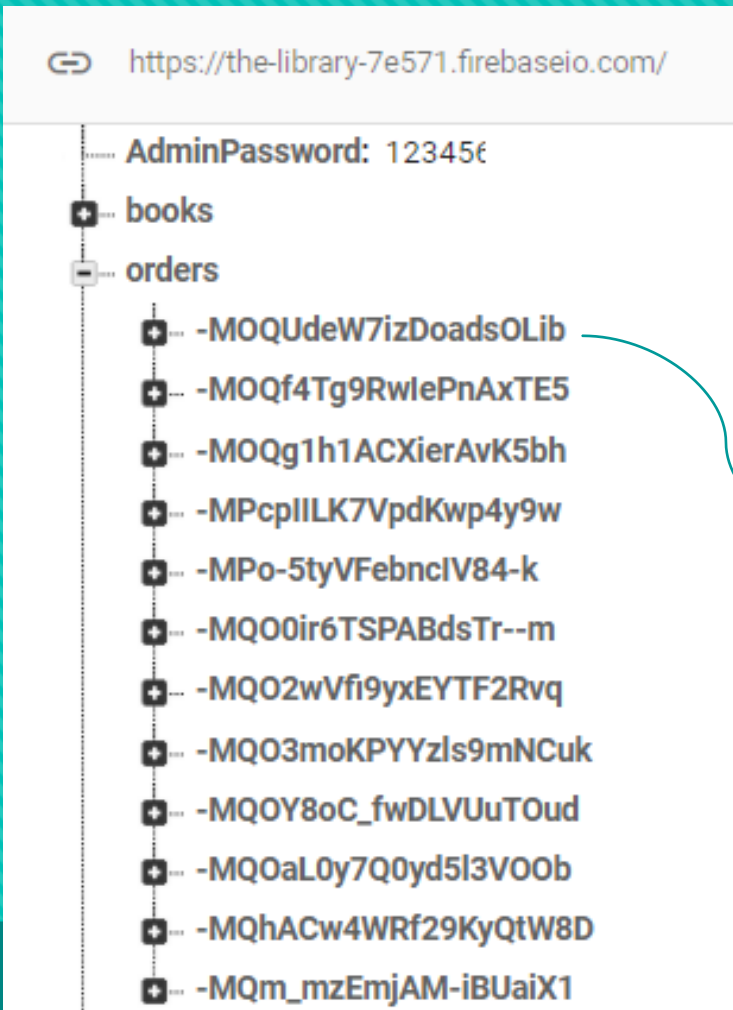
https://the-library-7e571.firebaseio.com/

AdminPassword: 12345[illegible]
books
orders
-MOQUdeW7izDoadsOLib
-MOQf4Tg9RwIePnAxTE5
-MOQg1h1ACXierAvK5bh
-MPcpIILK7VpdKwp4y9w
-MPo-5tyVFebncIV84-k
-MQO0ir6TSPABdsTr--m
-MQO2wVfi9yxEYTF2Rvq
-MQO3moKPYYzls9mNCuk
-MQOY8oC_fwDLVUuTOud
-MQOaL0y7Q0yd5l3VOOb
-MQhACw4WRf29KyQtW8D
-MQm_mzEmjAM-iBUaiX1